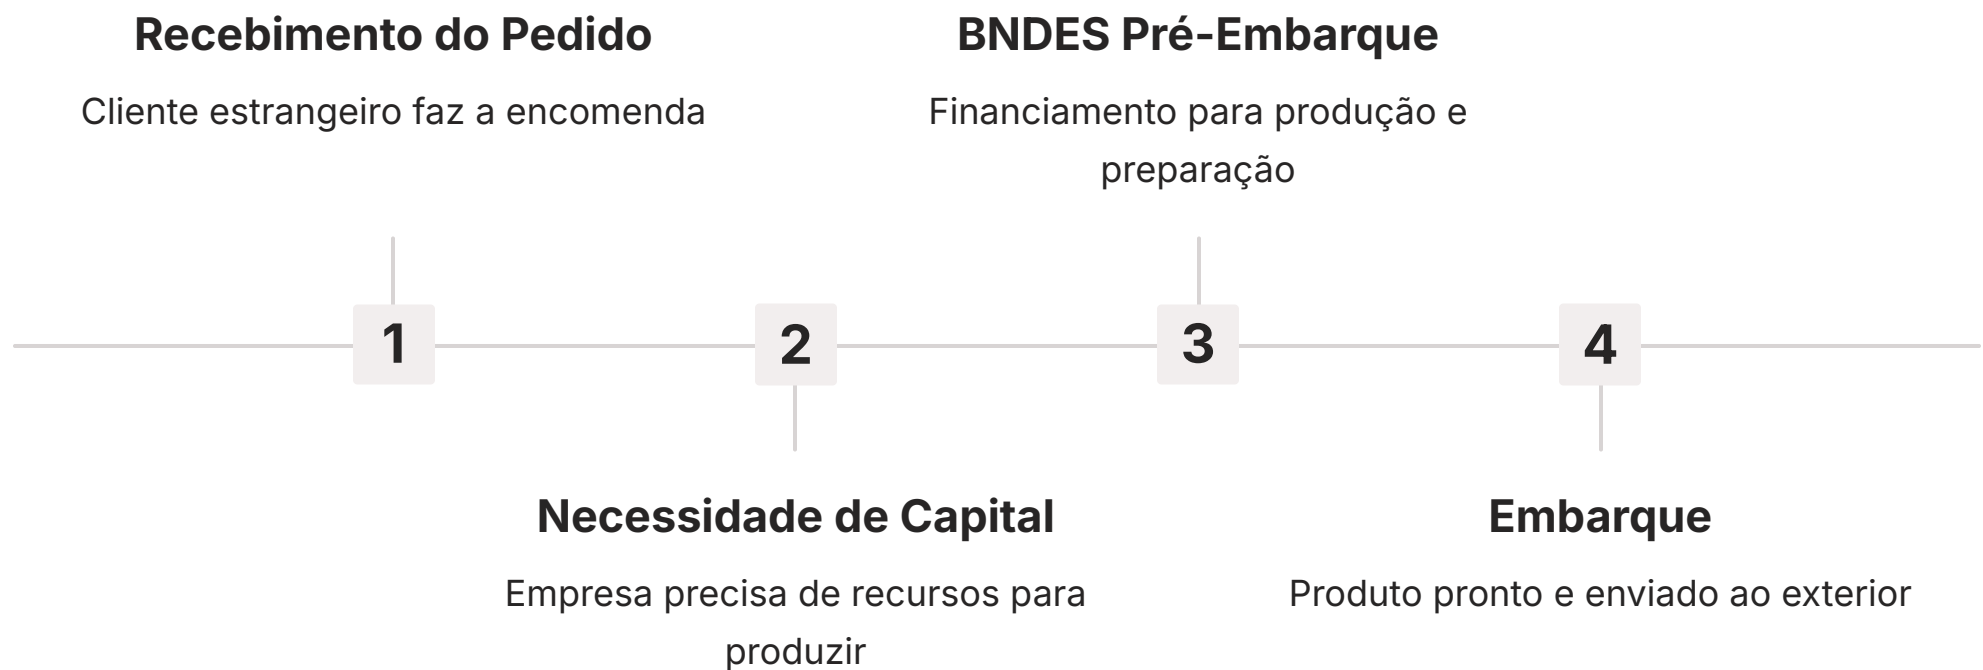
1

Recebimento do Pedido

Cliente estrangeiro faz a encomenda

2

Necessidade de Capital

Empresa precisa de recursos para produzir

3

BNDES Pré-Embarque

Financiamento para produção e preparação

4

Embarque

Produto pronto e enviado ao exterior